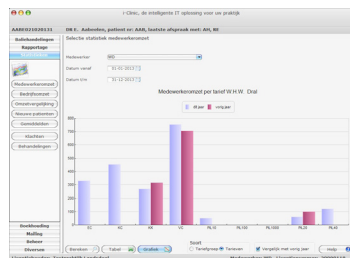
i-Clinic, de intelligente IT oplossing voor uw praktijk

AARE02103R531

Dhr E. Aaboden, patient nr: AAR, laatste afspraak met: AH, RI

Selectie statistiek medewerkeromzet

Behandelingen

Rapportage

Medewerkeromzet

Bedrijfsomzet

Omzetvergelijking

Nieuwe patienten

Consolidatie

Afwijkingen

Behandelingen

Medewerker

Datum vanaf 01-01-2013

Datum t/m 31-12-2013

Medewerkeromzet per tarief W.H.W. Dral

Afgel

Vrijgaw

Boekhouding

Mailing

Beheer

Observeer

Bewaren

Tabel

Grafiek

Soort

Tariefgroep

Tarieven

Vergelijk met vorig jaar

Help